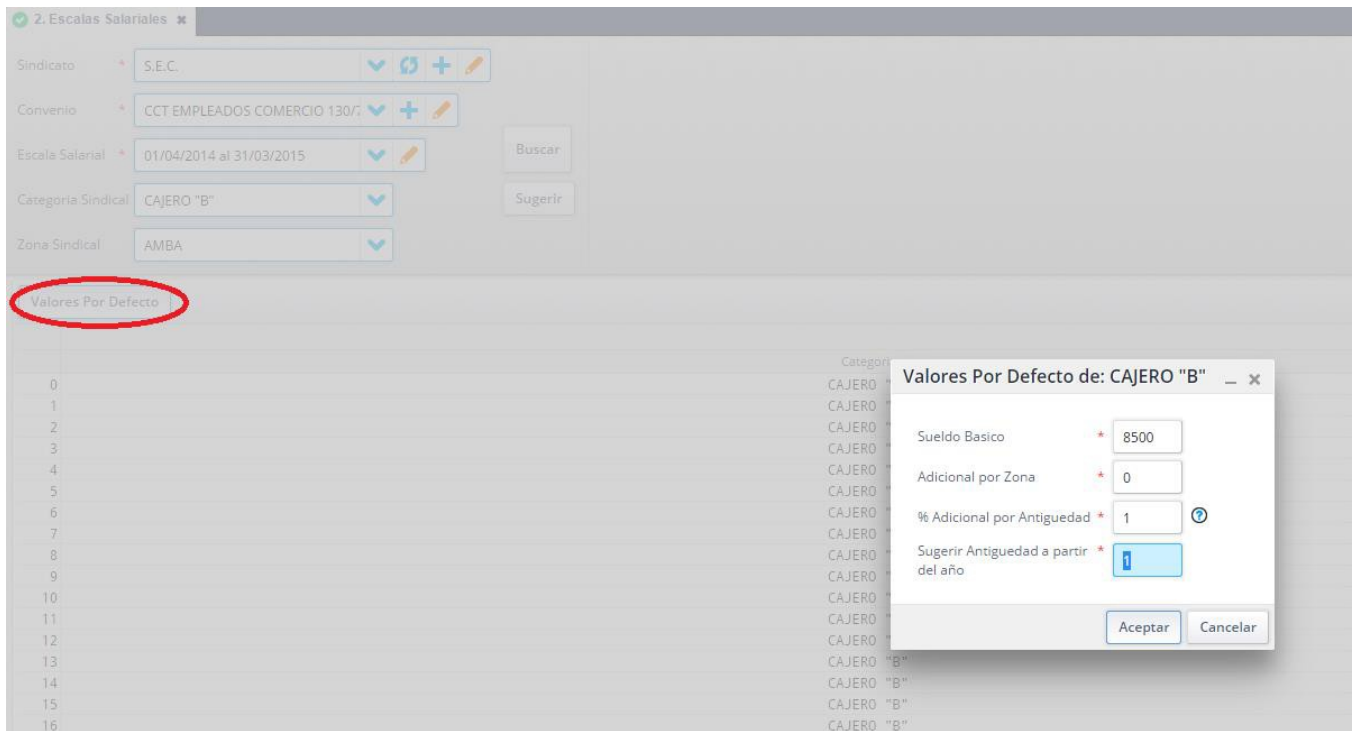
2. Escalas Salariales ✖

Sindicato * S.E.C.

Convenio * CCT EMPLEADOS COMERCIO 130/7

Escala Salarial * 01/04/2014 al 31/03/2015

Buscar

Categoria Sindical CAJERO "B"

Sugerir

Zona Sindical AMBA

Valores Por Defecto

Categor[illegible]

0 CAJERO
1 CAJERO
2 CAJERO
3 CAJERO
4 CAJERO
5 CAJERO
6 CAJERO
7 CAJERO
8 CAJERO
9 CAJERO
10 CAJERO
11 CAJERO
12 CAJERO
13 CAJERO "B"
14 CAJERO "B"
15 CAJERO "B"
16 CAJERO "B"

Valores Por Defecto de: CAJERO "B" _ ×

Sueldo Basico * 8500

Adicional por Zona * 0

% Adicional por Antiguedad * 1

Sugerir Antiguedad a partir del año * 1

Aceptar Cancelar